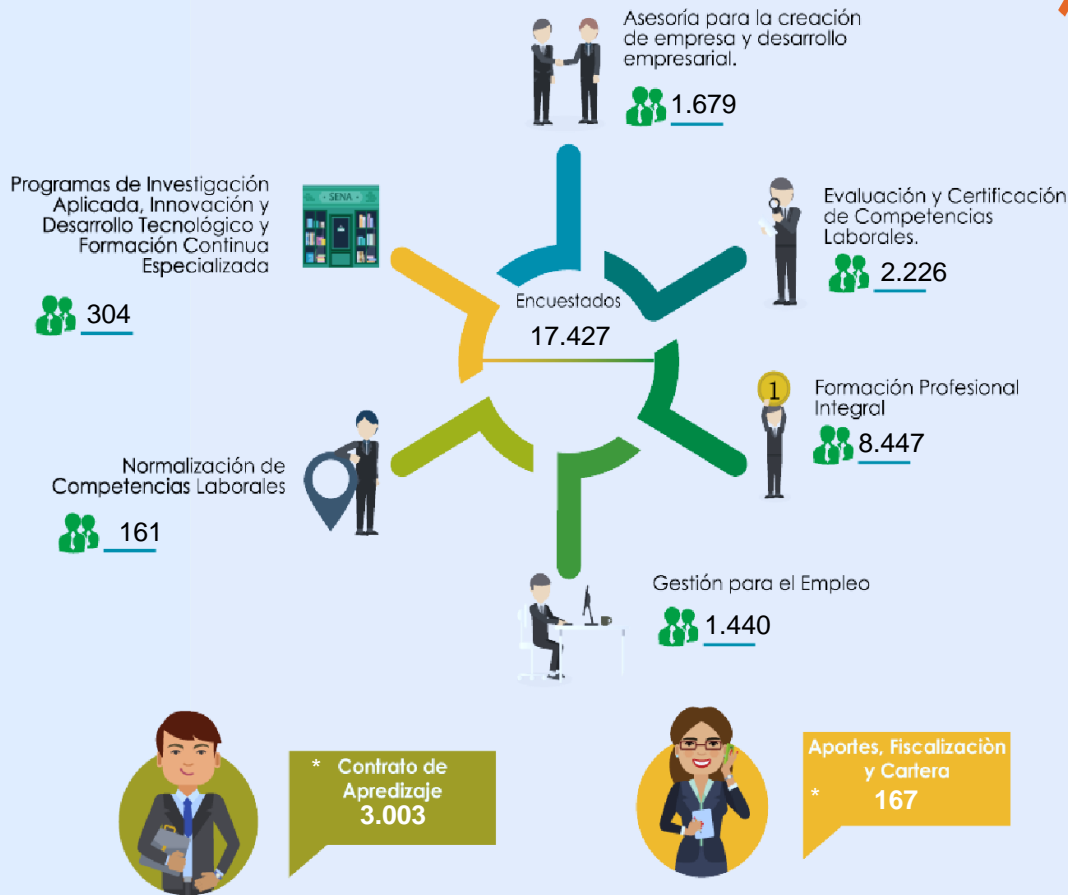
Asesoría para la creación de empresa y desarrollo empresarial.

1.679

Programas de Investigación Aplicada, Innovación y Desarrollo Tecnológico y Formación Continua Especializada

SENA

304

Evaluación y Certificación de Competencias Laborales.

2.226

Encuestados

17.427

Formación Profesional Integral

1

8.447

Normalización de Competencias Laborales

161

Gestión para el Empleo

1.440

* Contrato de Apredizaje 3.003

Aportes, Fiscalizaciòn y Cartera

* 167